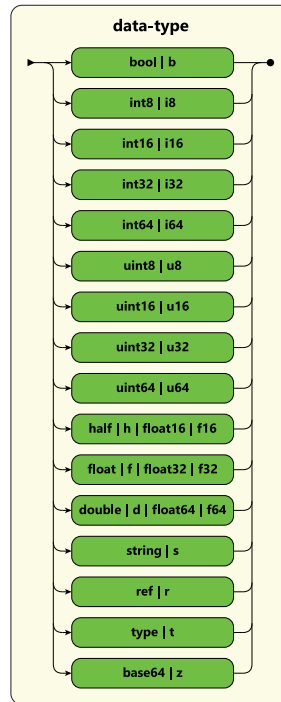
data-type

bool | b

int8 | i8

int16 | i16

int32 | i32

int64 | i64

uint8 | u8

uint16 | u16

uint32 | u32

uint64 | u64

half | h | float16 | f16

float | f | float32 | f32

double | d | float64 | f64

string | s

ref | r

type | t

base64 | z